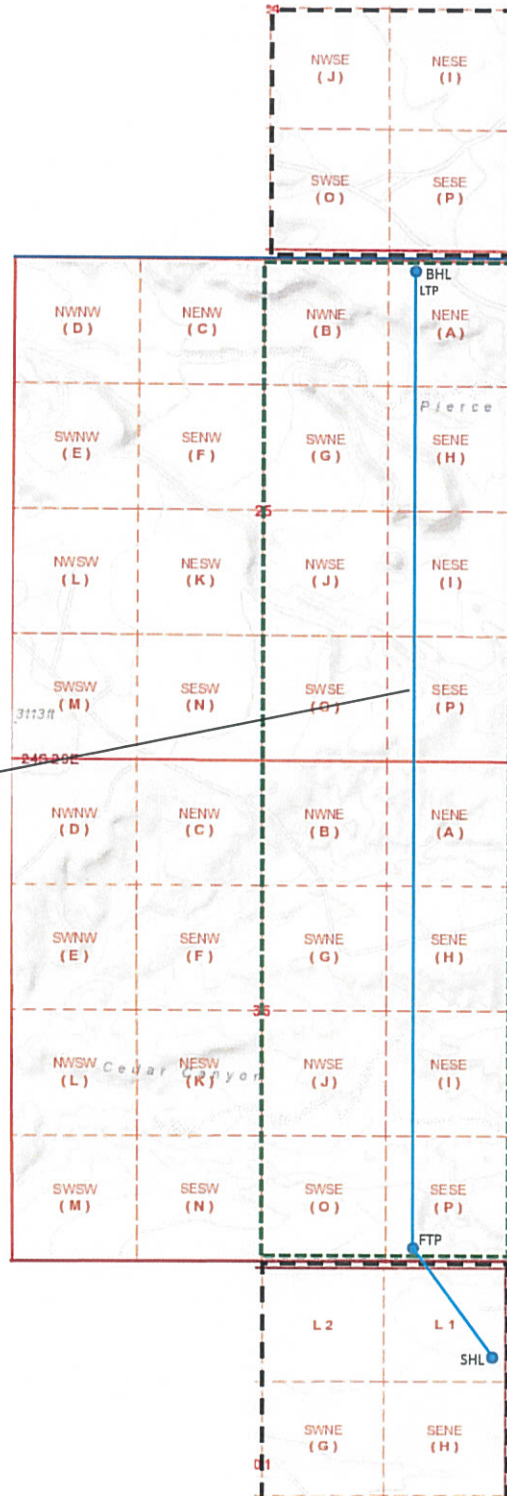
24

NWSE
(J)

NESE
(I)

SWSE
(O)

SESE
(P)

BHL
LTP

NWNW
(D)

NENW
(C)

NWNE
(B)

NENE
(A)

Pierce

SWNW
(E)

SENW
(F)

SWNE
(G)

SENE
(H)

25

NWSW
(L)

NESW
(K)

NWSE
(J)

NESE
(I)

SWSW
(M)

SESW
(N)

SWSE
(O)

SESE
(P)

3113ft

24S 29E

NWNW
(D)

NENW
(C)

NWNE
(B)

NENE
(A)

SWNW
(E)

SENW
(F)

SWNE
(G)

SENE
(H)

35

NWSW
(L)

Cedar Canyon

NESW
(K)

NWSE
(J)

NESE
(I)

SWSW
(M)

SESW
(N)

SWSE
(O)

SESE
(P)

FTP

L2

L1

SHL

SWNE
(G)

SENE
(H)

01